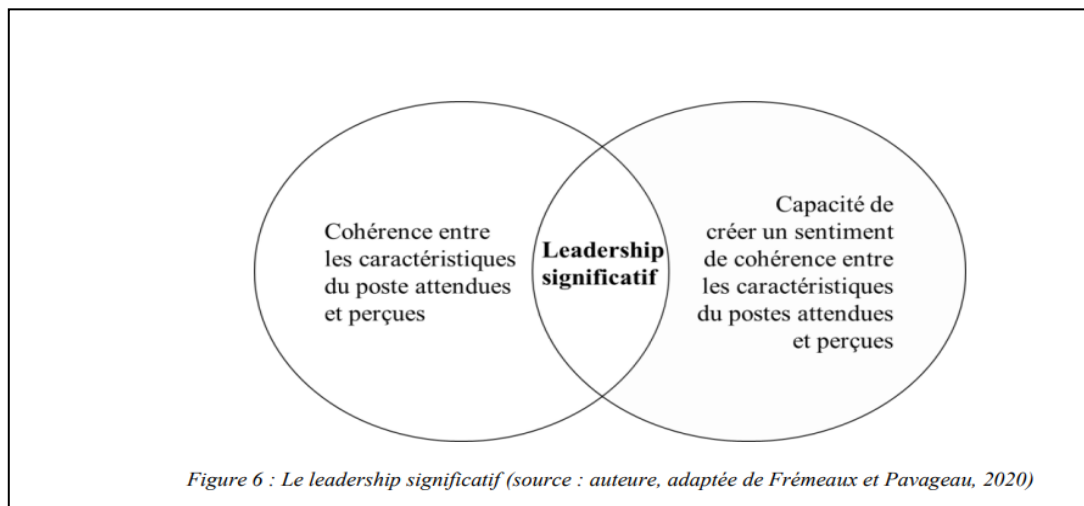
Cohérence entre les caractéristiques du poste attendues et perçues

Leadership significatif

Capacité de créer un sentiment de cohérence entre les caractéristiques du postes attendues et perçues

Figure 6 : Le leadership significatif (source : auteure, adaptée de Frémeaux et Pavageau, 2020)